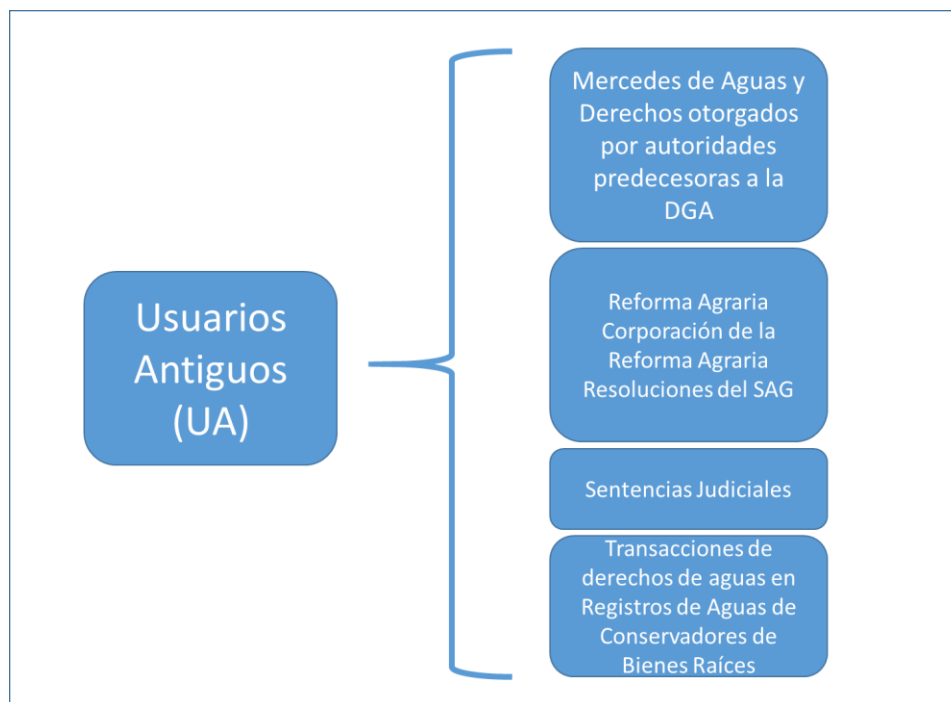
Usuarios Antiguos (UA)

Mercedes de Aguas y Derechos otorgados por autoridades predecesoras a la DGA

Reforma Agraria
Corporación de la Reforma Agraria
Resoluciones del SAG

Sentencias Judiciales

Transacciones de derechos de aguas en Registros de Aguas de Conservadores de Bienes Raíces